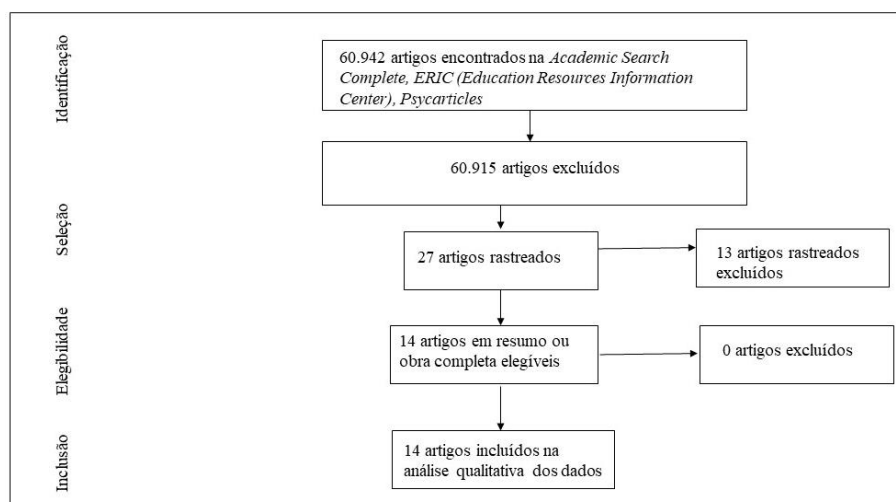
Identificação

60.942 artigos encontrados na Academic Search Complete, ERIC (Education Resources Information Center), Psycarticles

60.915 artigos excluídos

Seleção

27 artigos rastreados

13 artigos rastreados excluídos

Elegibilidade

14 artigos em resumo ou obra completa elegíveis

0 artigos excluídos

Inclusão

14 artigos incluídos na análise qualitativa dos dados